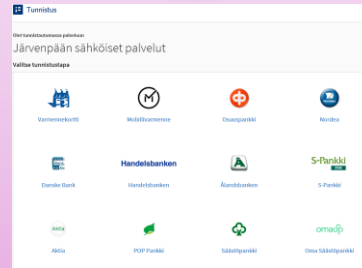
Tunnistus

Olet tunnistautumassa palveluun
Järvenpään sähköiset palvelut

Valitse tunnistustapa

Varmennekortti
Mobiilivarmenne
Osuuspankki
Nordea

Danske Bank
Handelsbanken
Handelsbanken
Ålandsbanken
S-Pankki
S-Pankki

Aktia
Aktia
POP Pankki
Säästöpankki
omasp
Oma Säästöpankki